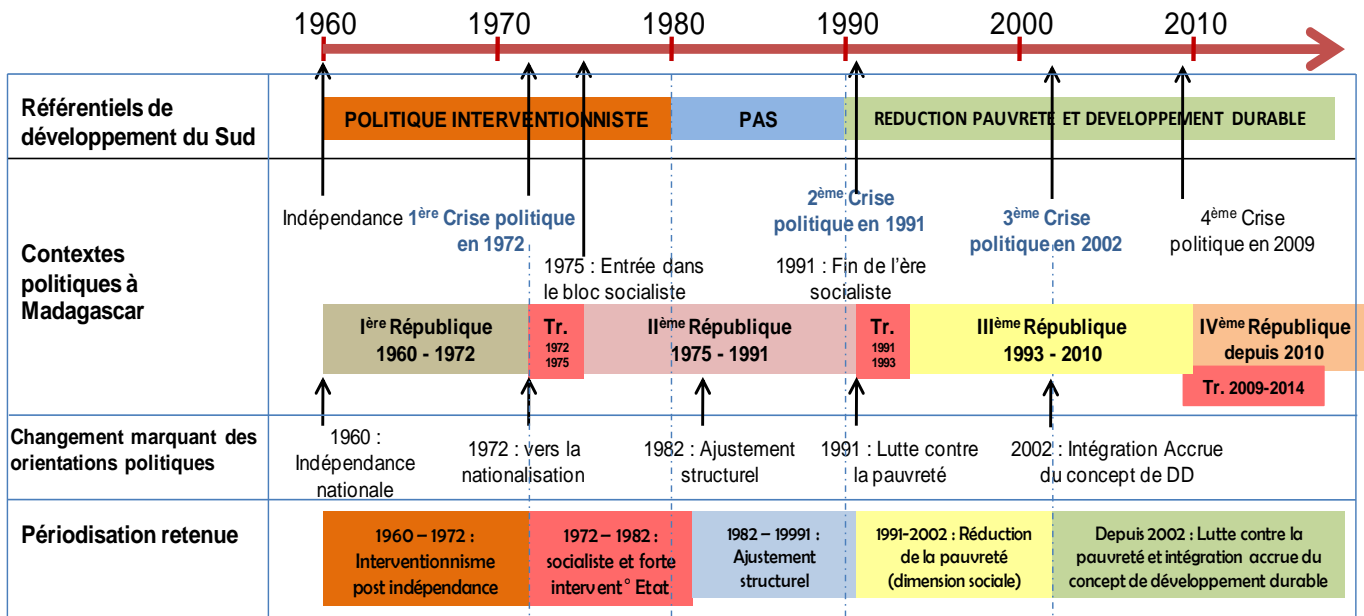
1960 1970 1980 1990 2000 2010

Référentiels de développement du Sud

POLITIQUE INTERVENTIONNISTE

PAS

REDUCTION PAUVRETE ET DEVELOPPEMENT DURABLE

Contextes politiques à Madagascar

Indépendance

1$^{ère}$ Crise politique en 1972

1975 : Entrée dans le bloc socialiste

2$^{ème}$ Crise politique en 1991

1991 : Fin de l'ère socialiste

3$^{ème}$ Crise politique en 2002

4$^{ème}$ Crise politique en 2009

I$^{ère}$ République 1960 - 1972

Tr. 1972 1975

II$^{ème}$ République 1975 - 1991

Tr. 1991 1993

III$^{ème}$ République 1993 - 2010

IV$^{ème}$ République depuis 2010

Tr. 2009-2014

Changement marquant des orientations politiques

1960 : Indépendance nationale

1972 : vers la nationalisation

1982 : Ajustement structurel

1991 : Lutte contre la pauvreté

2002 : Intégration Accrue du concept de DD

Périodisation retenue

1960 – 1972 : Interventionnisme post indépendance

1972 – 1982 : socialiste et forte intervent° Etat

1982 – 19991 : Ajustement structurel

1991-2002 : Réduction de la pauvreté (dimension sociale)

Depuis 2002 : Lutte contre la pauvreté et intégration accrue du concept de développement durable